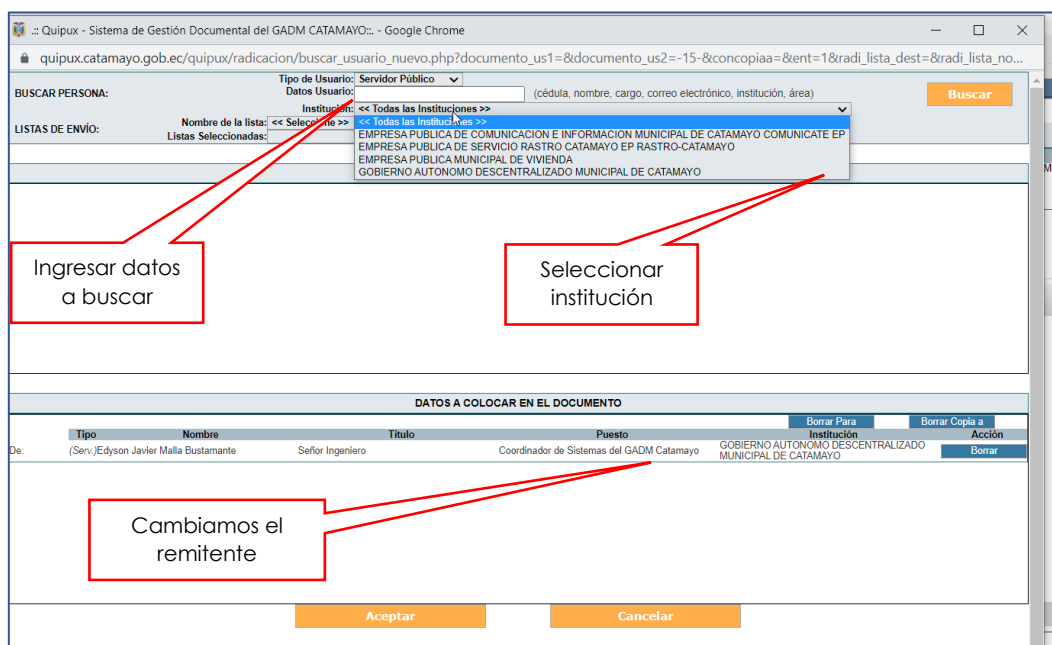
.:: Quipux - Sistema de Gestión Documental del GADM CATAMAYO::. - Google Chrome

quipux.catamayo.gob.ec/quipux/radicacion/buscar_usuario_nuevo.php?documento_us1=&documento_us2=-15-&concopiaa=&ent=1&radi_lista_dest=&radi_lista_no...

BUSCAR PERSONA:
Tipo de Usuario: Servidor Público
Datos Usuario: (cédula, nombre, cargo, correo electrónico, institución, área)
Institución: << Todas las Instituciones >>

Buscar

LISTAS DE ENVÍO:
Nombre de la lista: << Seleccione >>
Listas Seleccionadas:

<< Todas las Instituciones >>
EMPRESA PUBLICA DE COMUNICACION E INFORMACION MUNICIPAL DE CATAMAYO COMUNICATE EP
EMPRESA PUBLICA DE SERVICIO RASTRO CATAMAYO EP RASTRO-CATAMAYO
EMPRESA PUBLICA MUNICIPAL DE VIVIENDA
GOBIERNO AUTONOMO DESCENTRALIZADO MUNICIPAL DE CATAMAYO

Ingresar datos a buscar

Seleccionar institución

DATOS A COLOCAR EN EL DOCUMENTO

Borrar Para | Borrar Copia a

| | Tipo | Nombre | Título | Puesto | Institución | Acción |
|---|---|---|---|---|---|---|
| De: | (Serv.) | Edyson Javier Malla Bustamante | Señor Ingeniero | Coordinador de Sistemas del GADM Catamayo | GOBIERNO AUTONOMO DESCENTRALIZADO MUNICIPAL DE CATAMAYO | Borrar |

Cambiamos el remitente

Aceptar | Cancelar